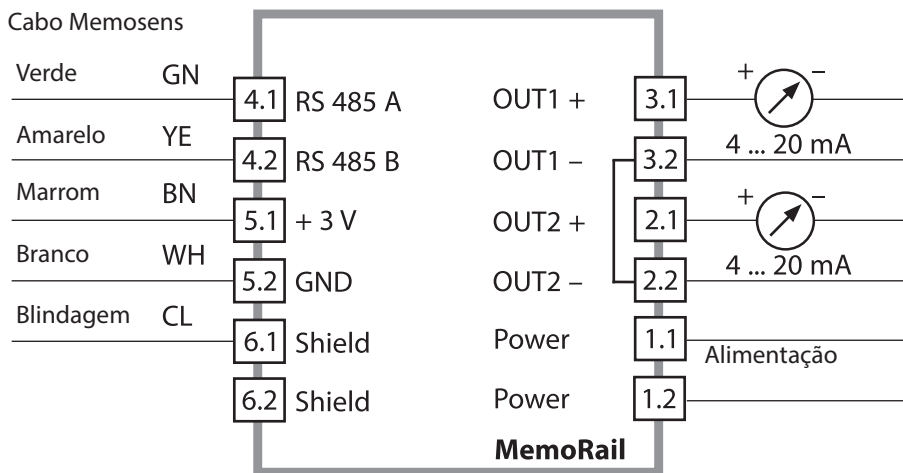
Cabo Memosens

| | | | | | | |
|---|---|---|---|---|---|---|
| Verde | GN | 4.1 | RS 485 A | OUT1 + | 3.1 | + − |
| Amarelo | YE | 4.2 | RS 485 B | OUT1 − | 3.2 | 4 ... 20 mA |
| Marrom | BN | 5.1 | + 3 V | OUT2 + | 2.1 | + − |
| Branco | WH | 5.2 | GND | OUT2 − | 2.2 | 4 ... 20 mA |
| Blindagem | CL | 6.1 | Shield | Power | 1.1 | Alimentação |
| | | 6.2 | Shield | Power | 1.2 | |

MemoRail